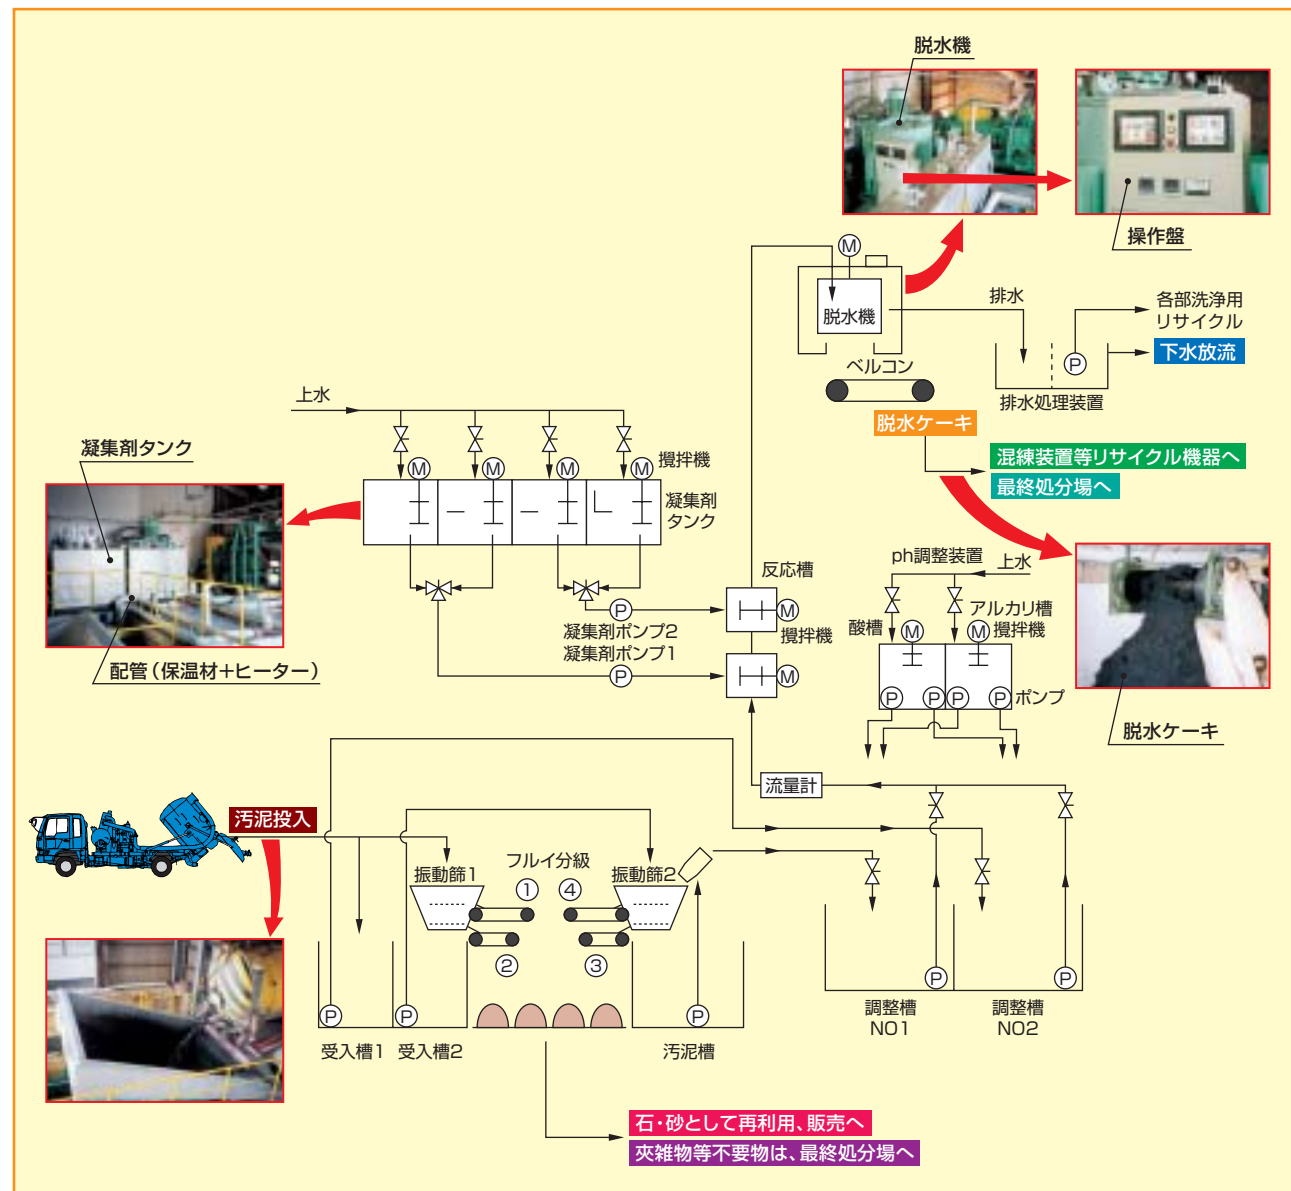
脱水機

操作盤

M

脱水機

排水

各部洗浄用
リサイクル

P

下水放流

ベルコン

排水処理装置

脱水ケーキ

混練装置等リサイクル機器へ

最終処分場へ

上水

凝集剤タンク

M M M M 撹拌機

凝集剤
タンク

反応槽

P

M

撹拌機

凝集剤ポンプ2
凝集剤ポンプ1

P

M

配管（保温材+ヒーター）

ph調整装置

上水

アルカリ槽

酸槽

M

M 撹拌機

P P P P ポンプ

脱水ケーキ

流量計

汚泥投入

フルイ分級

振動篩1

① ④

振動篩2

② ③

P P P

受入槽1 受入槽2

汚泥槽

P P

調整槽
NO1

調整槽
NO2

石・砂として再利用、販売へ

夾雑物等不要物は、最終処分場へ